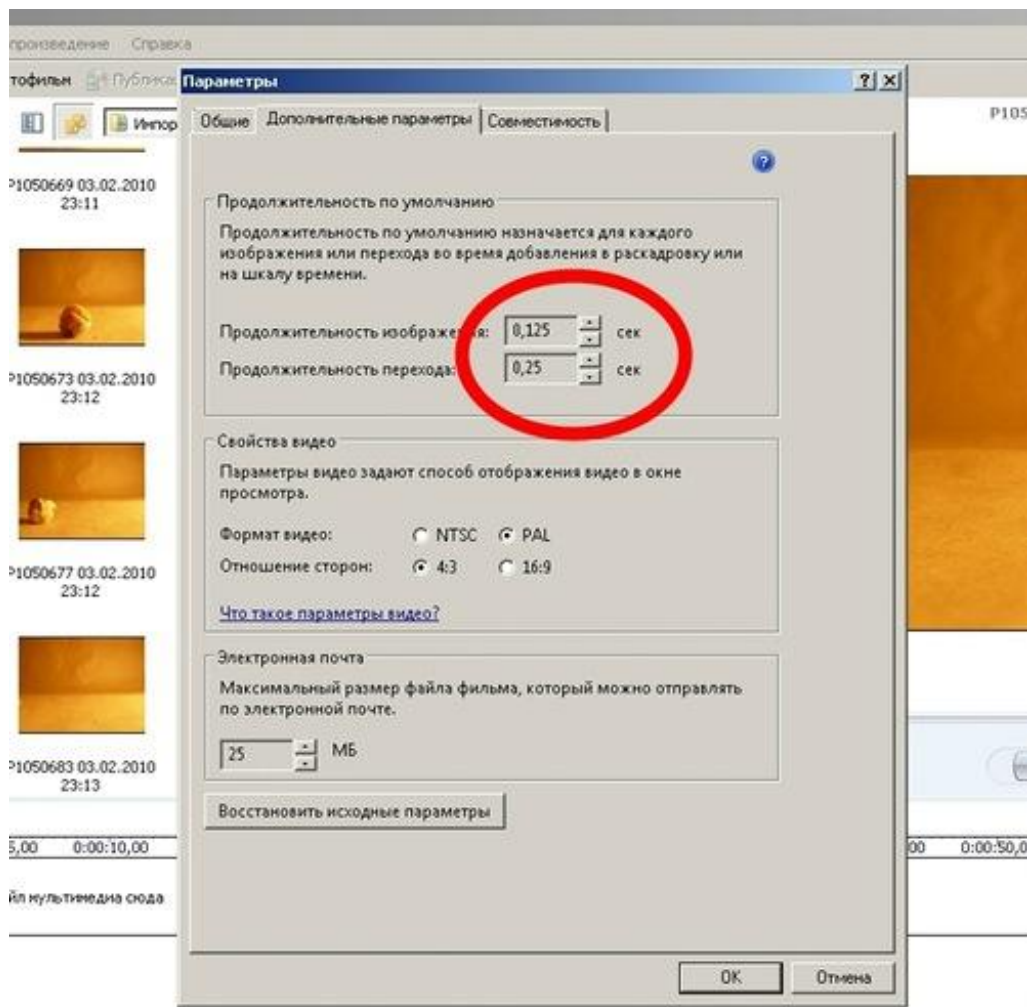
роизведение Справка

тофильм Публика

Импор

P1050669 03.02.2010 23:11

P1050673 03.02.2010 23:12

P1050677 03.02.2010 23:12

P1050683 03.02.2010 23:13

5,00 0:00:10,00

йл мультимедиа сюда

P105

00 0:00:50,0

Параметры

? X

Общие | Дополнительные параметры | Совместимость

Продолжительность по умолчанию

Продолжительность по умолчанию назначается для каждого изображения или перехода во время добавления в раскадровку или на шкалу времени.

Продолжительность изображения: 0,125 сек

Продолжительность перехода: 0,25 сек

Свойства видео

Параметры видео задают способ отображения видео в окне просмотра.

Формат видео: NTSC PAL

Отношение сторон: 4:3 16:9

Что такое параметры видео?

Электронная почта

Максимальный размер файла фильма, который можно отправлять по электронной почте.

25 МБ

Восстановить исходные параметры

OK Отмена